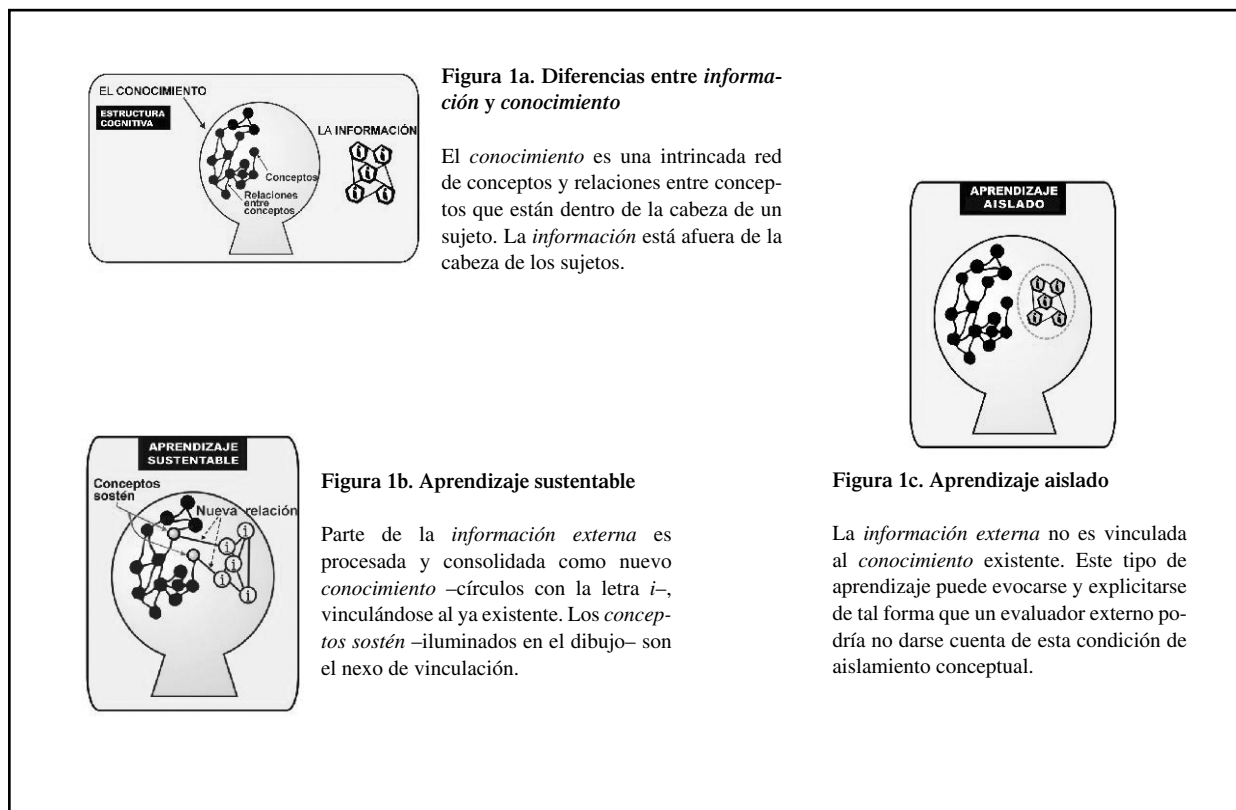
EL CONOCIMIENTO

ESTRUCTURA COGNITIVA

LA INFORMACIÓN

Conceptos

Relaciones entre conceptos

**Figura 1a. Diferencias entre *información* y *conocimiento***

El *conocimiento* es una intrincada red de conceptos y relaciones entre conceptos que están dentro de la cabeza de un sujeto. La *información* está afuera de la cabeza de los sujetos.

APRENDIZAJE AISLADO

APRENDIZAJE SUSTENTABLE

Conceptos sostén

Nueva relación

**Figura 1b. Aprendizaje sustentable**

Parte de la *información externa* es procesada y consolidada como nuevo *conocimiento* –círculos con la letra *i*–, vinculándose al ya existente. Los *conceptos sostén* –iluminados en el dibujo– son el nexo de vinculación.

**Figura 1c. Aprendizaje aislado**

La *información externa* no es vinculada al *conocimiento* existente. Este tipo de aprendizaje puede evocarse y explicitarse de tal forma que un evaluador externo podría no darse cuenta de esta condición de aislamiento conceptual.